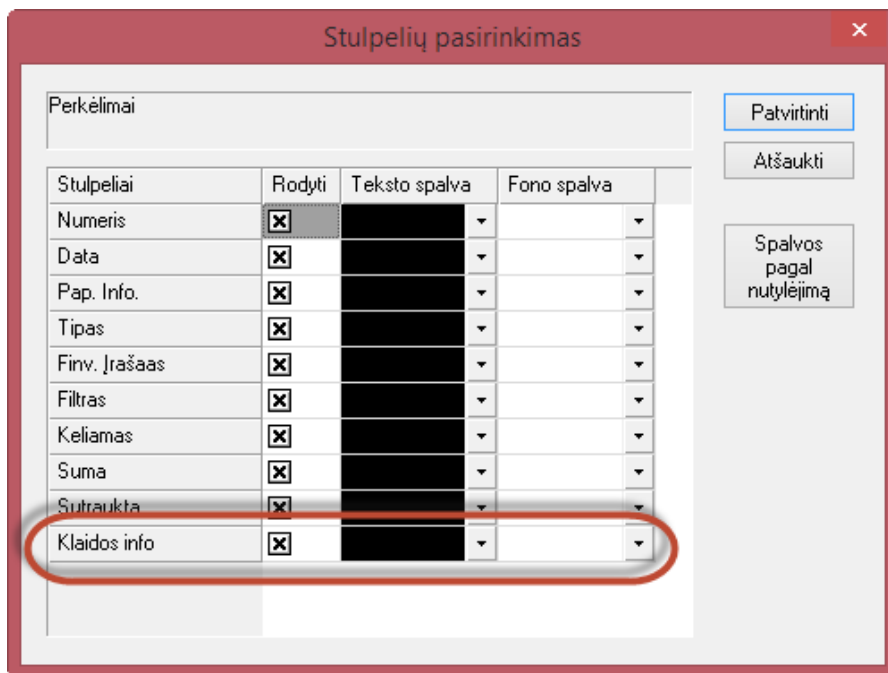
Stulpelių pasirinkimas

Perkėlimai

Patvirtinti

Atšaukti

Spalvos pagal nutylėjimą

| Stulpeliai | Rodyti | Teksto spalva | Fono spalva |
|---|---|---|---|
| Numeris | ☒ | | |
| Data | ☒ | | |
| Pap. Info. | ☒ | | |
| Tipas | ☒ | | |
| Finv. Įrašaas | ☒ | | |
| Filtras | ☒ | | |
| Keliamas | ☒ | | |
| Suma | ☒ | | |
| Sutraukta | ☒ | | |
| Klaidos info | ☒ | | |